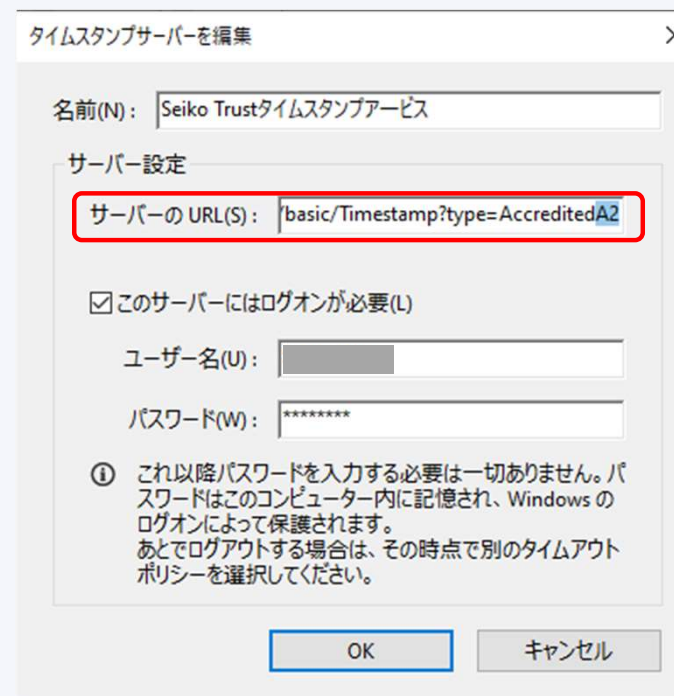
タイムスタンプサーバーを編集

名前(N)：Seiko Trustタイムスタンプアービス

サーバー設定

サーバーの URL(S)：/basic/Timestamp?type=AccreditedA2

☑このサーバーにはログオンが必要(L)

ユーザー名(U)：

パスワード(W)：********

これ以降パスワードを入力する必要は一切ありません。パスワードはこのコンピューター内に記憶され、Windows のログオンによって保護されます。
あとでログアウトする場合は、その時点で別のタイムアウトポリシーを選択してください。

OK　キャンセル